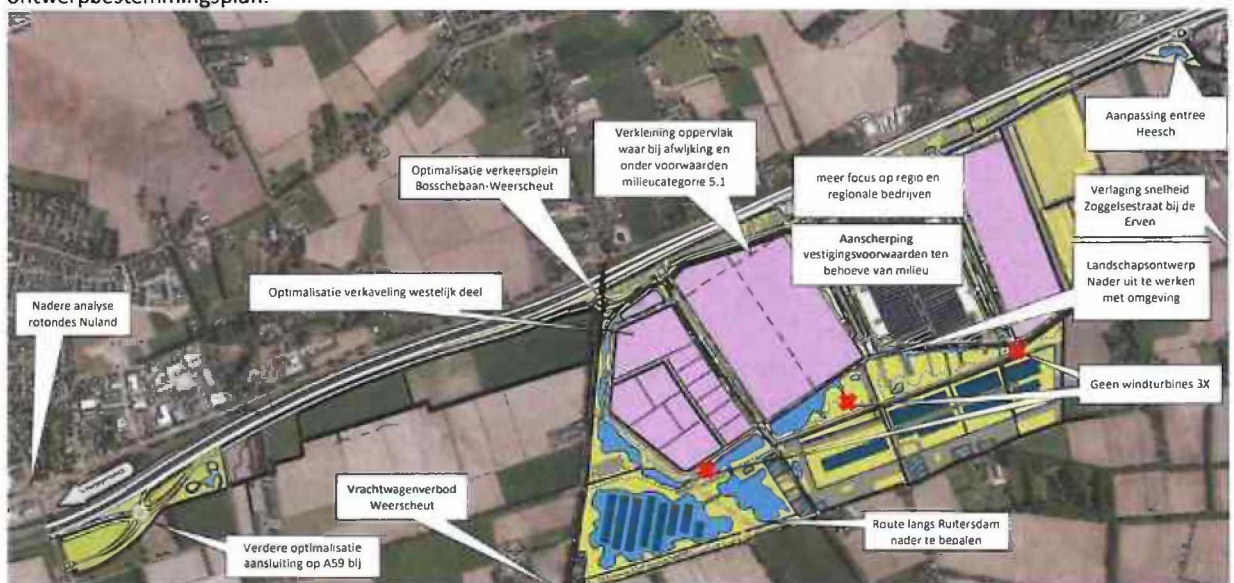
ontwerpbestemmingsplan.

Aanpassing entree Heesch

Verkleining oppervlak waar bij afwijking en onder voorwaarden milieucategorie 5.1

Optimalisatie verkeersplein Bosschebaan-Weerscheut

meer focus op regio en regionale bedrijven

Verlaging snelheid Zoggelsestraat bij de Erven

Aanscherping vestigingsvoorwaarden ten behoeve van milieu

Landschapsontwerp Nader uit te werken met omgeving

Nadere analyse rotondes Nuland

Optimalisatie verkaveling westelijk deel

Geen windturbines 3X

Vrachtwagenverbod Weerscheut

Route langs Ruitersdam nader te bepalen

Verdere optimalisatie aansluiting op A59 bij